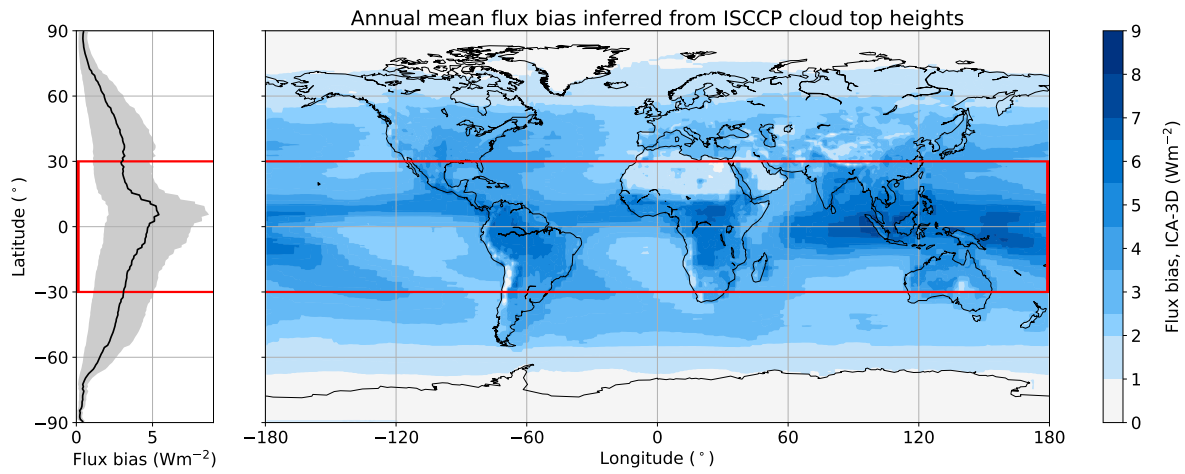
Annual mean flux bias inferred from ISCCP cloud top heights

90
60
30
0
−30
−60
−90

Latitude ($^\circ$)

0
5

Flux bias (Wm$^{-2}$)

−180
−120
−60
0
60
120
180

Longitude ($^\circ$)

9
8
7
6
5
4
3
2
1
0

Flux bias, ICA-3D (Wm$^{-2}$)